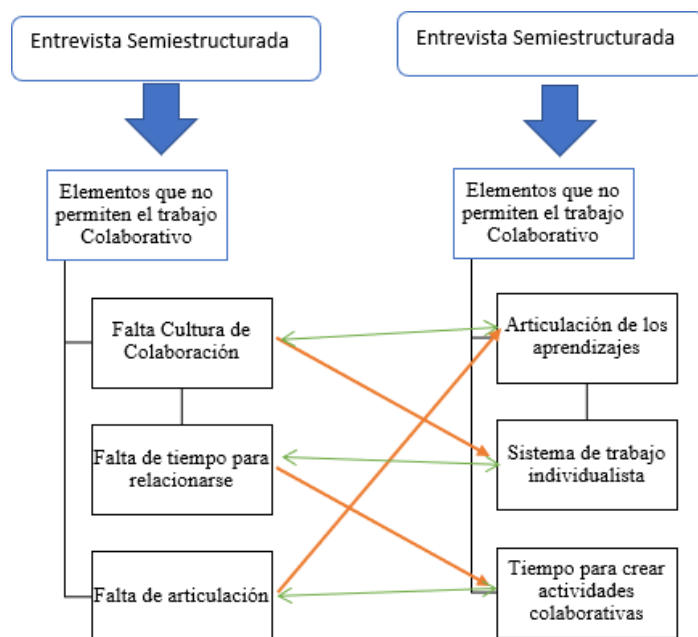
Entrevista Semiestructurada

Entrevista Semiestructurada

Elementos que no permiten el trabajo Colaborativo

Elementos que no permiten el trabajo Colaborativo

Falta Cultura de Colaboración

Falta de tiempo para relacionarse

Falta de articulación

Articulación de los aprendizajes

Sistema de trabajo individualista

Tiempo para crear actividades colaborativas